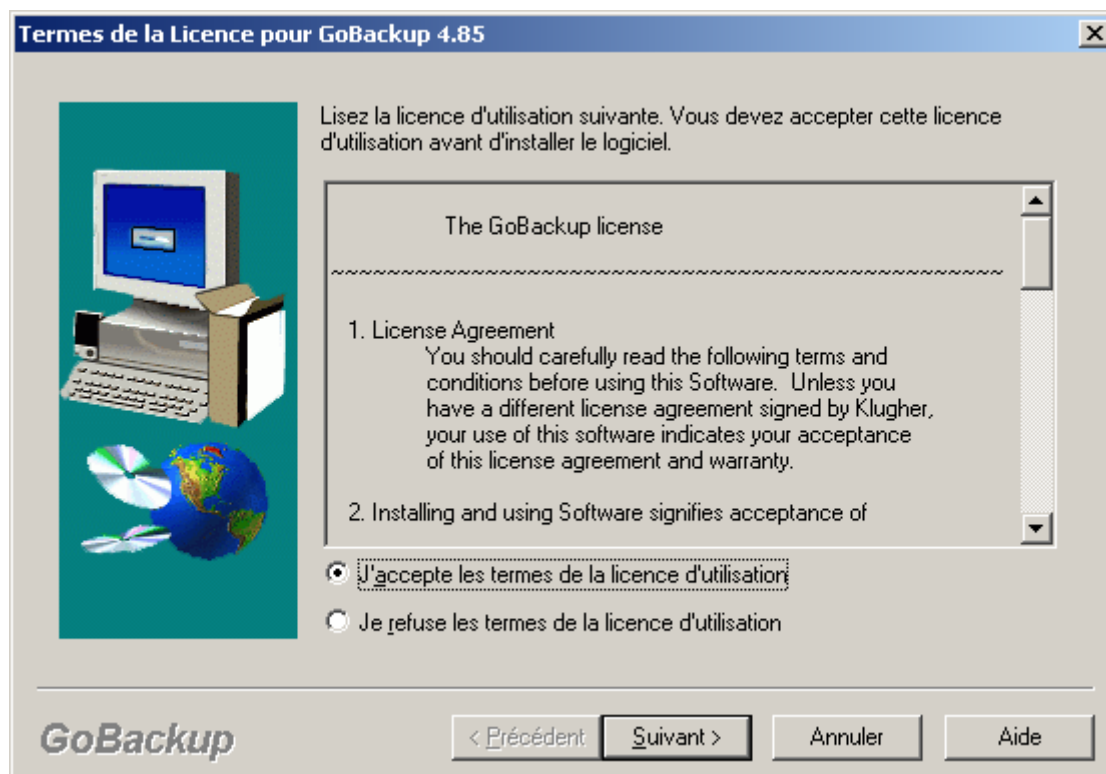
Termes de la Licence pour GoBackup 4.85

Lisez la licence d'utilisation suivante. Vous devez accepter cette licence d'utilisation avant d'installer le logiciel.

The GoBackup license

~~~~~~~~~~~~~~~~~~~~~~~~~~~~~~~~~~~~~~~~~~~~~~~~

1. License Agreement
You should carefully read the following terms and conditions before using this Software. Unless you have a different license agreement signed by Klugher, your use of this software indicates your acceptance of this license agreement and warranty.

2. Installing and using Software signifies acceptance of

J'accepte les termes de la licence d'utilisation

Je refuse les termes de la licence d'utilisation

GoBackup

< Précédent

Suivant >

Annuler

Aide